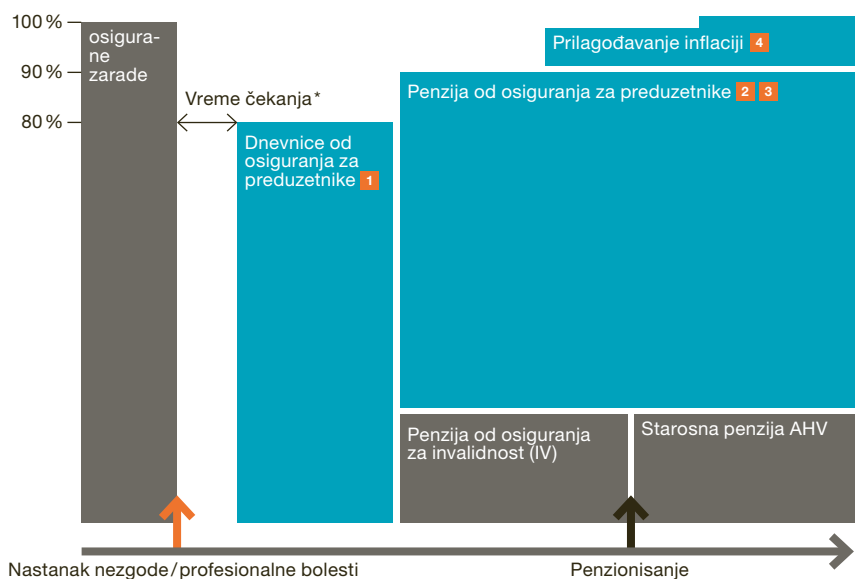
100 %
90 %
80 %

osigura-
ne
zarade

Vreme čekanja*

Dnevnice od osiguranja za preduzetnike 1

Prilagođavanje inflaciji 4

Penzija od osiguranja za preduzetnike 2 3

Penzija od osiguranja za invalidnost (IV)

Starosna penzija AHV

Nastanak nezgode / profesionalne bolesti

Penzionisanje